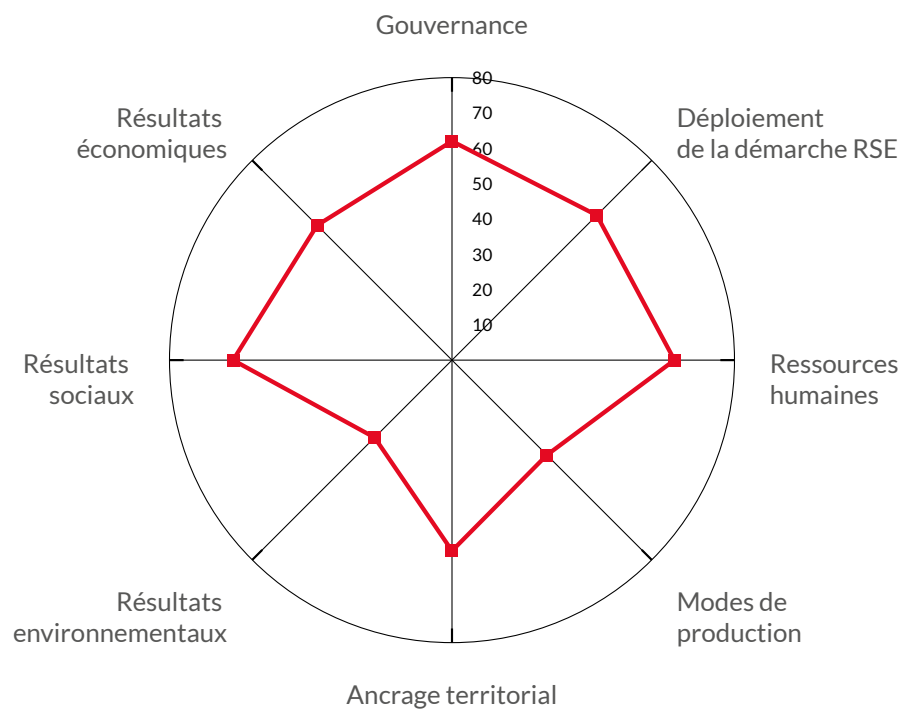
Gouvernance

80
70
60
50
40
30
20
10

Déploiement de la démarche RSE

Ressources humaines

Modes de production

Ancrage territorial

Résultats environnementaux

Résultats sociaux

Résultats économiques